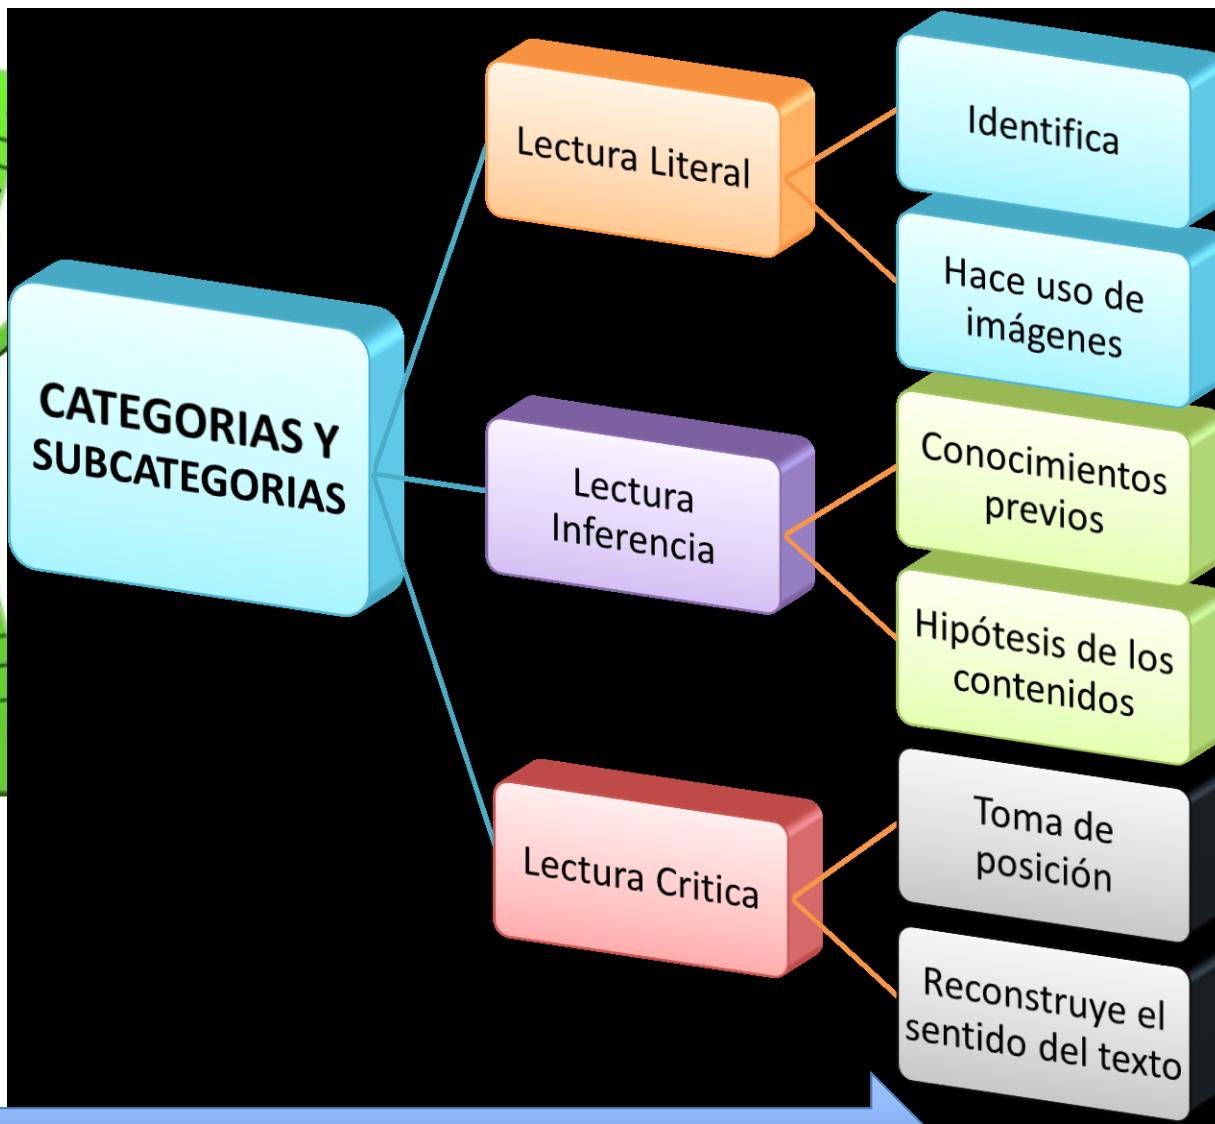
CATEGORIAS Y SUBCATEGORIAS

Lectura Literal

Identifica

Hace uso de imágenes

Lectura Inferencia

Conocimientos previos

Hipótesis de los contenidos

Lectura Critica

Toma de posición

Reconstruye el sentido del texto